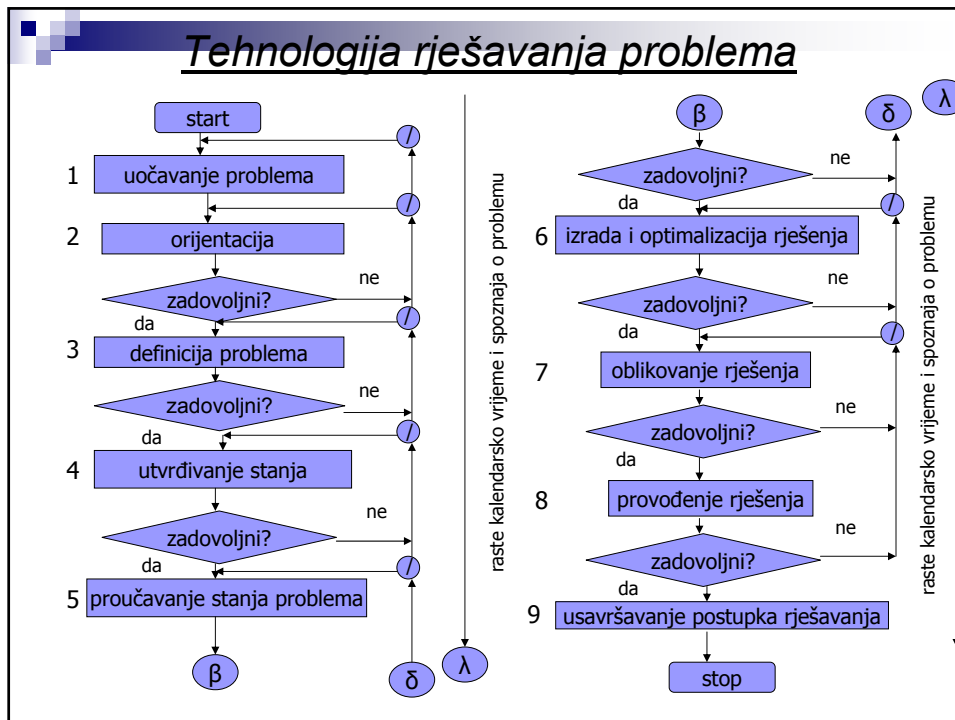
Tehnologija rješavanja problema

start

/

1 uočavanje problema

/

2 orijentacija

zadovoljni?

ne

da

/

3 definicija problema

zadovoljni?

ne

da

/

4 utvrđivanje stanja

zadovoljni?

ne

da

/

5 proučavanje stanja problema

β

δ

raste kalendarsko vrijeme i spoznaja o problemu

λ

β

δ

λ

zadovoljni?

ne

da

/

6 izrada i optimalizacija rješenja

zadovoljni?

ne

da

/

7 oblikovanje rješenja

zadovoljni?

ne

da

8 provođenje rješenja

zadovoljni?

ne

da

9 usavršavanje postupka rješavanja

stop

raste kalendarsko vrijeme i spoznaja o problemu